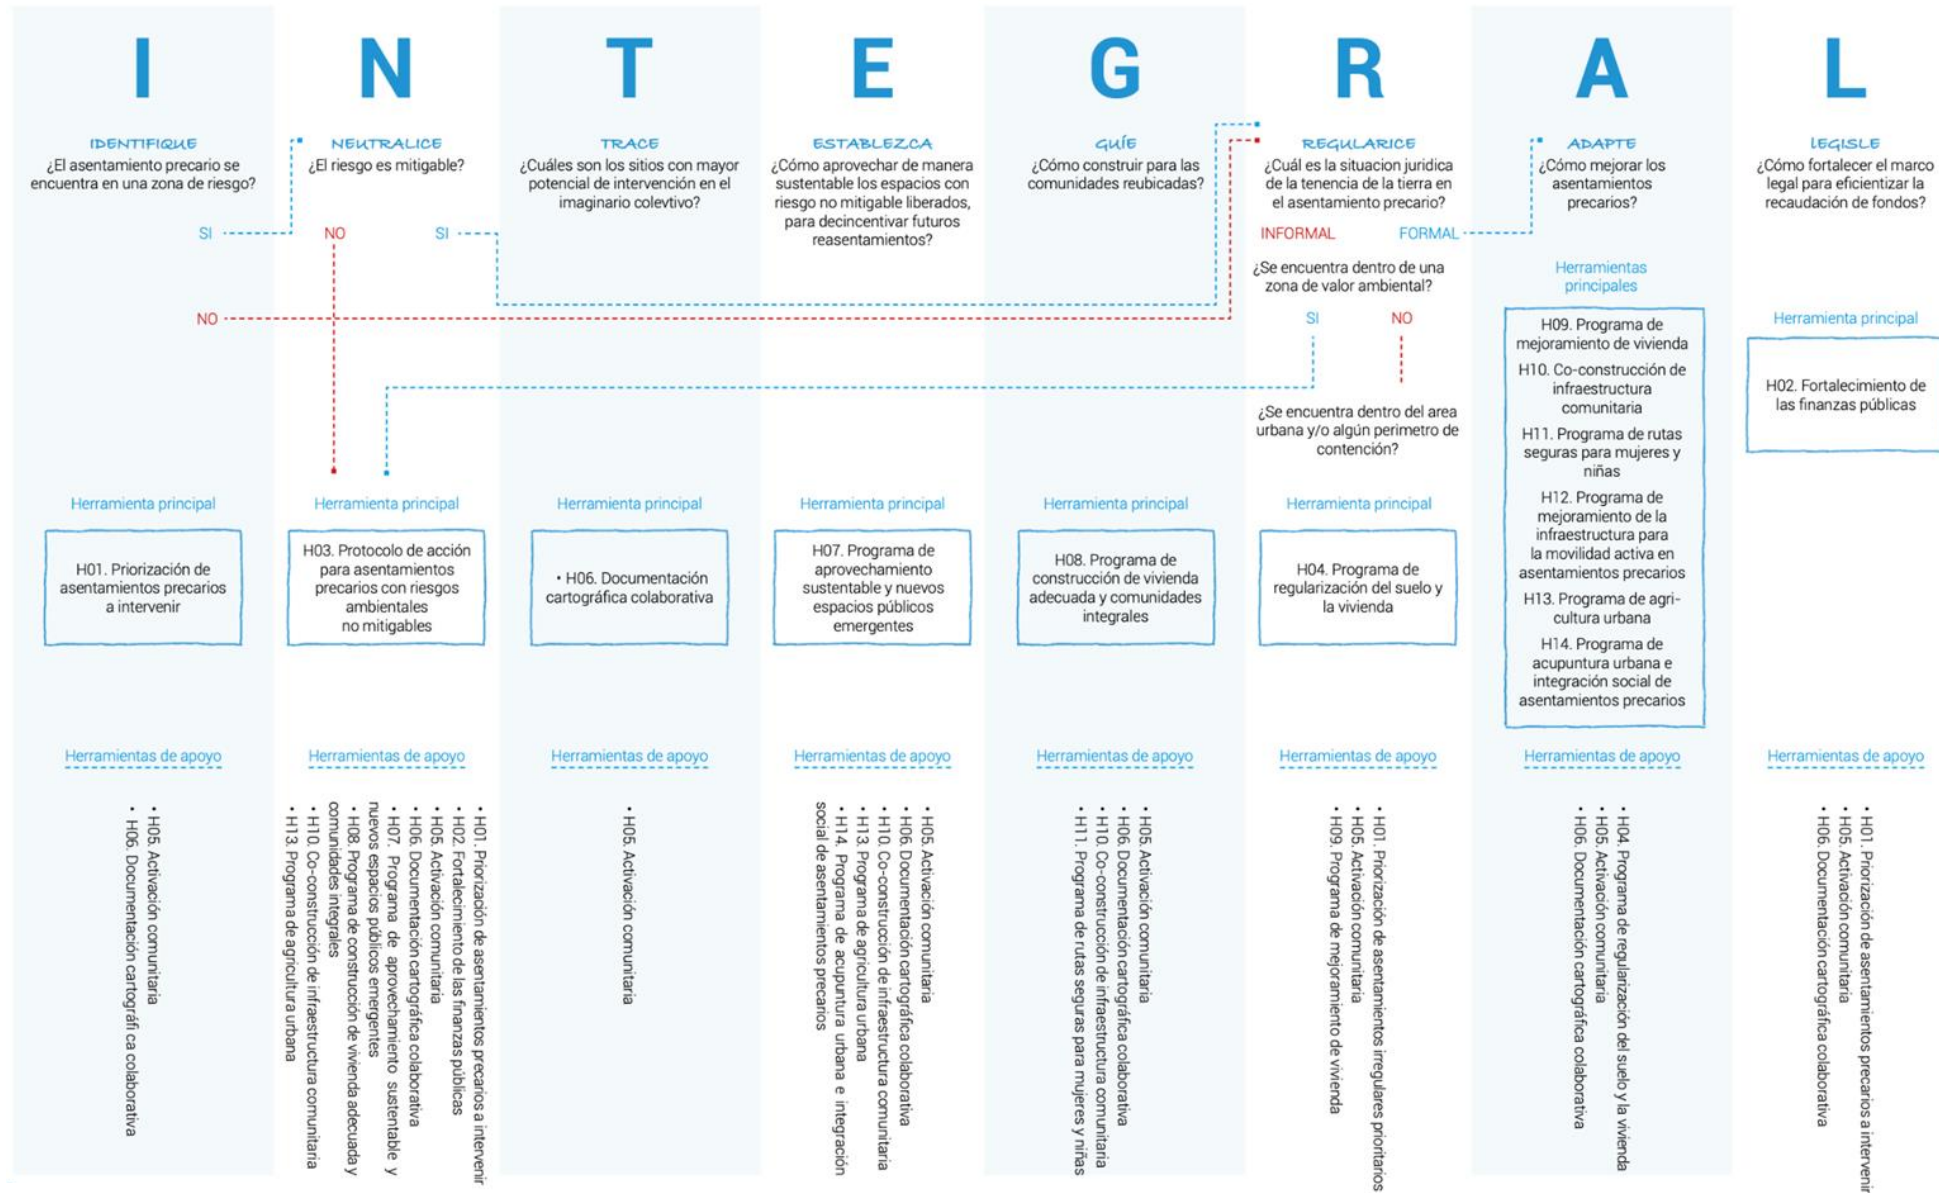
I

IDENTIFIQUE
¿El asentamiento precario se encuentra en una zona de riesgo?

SI
NO

Herramienta principal

H01. Priorización de asentamientos precarios a intervenir

Herramientas de apoyo

• H05. Activación comunitaria
• H06. Documentación cartográfi ca colaborativa

N

NEUTRALICE
¿El riesgo es mitigable?

NO
SI

Herramienta principal

H03. Protocolo de acción para asentamientos precarios con riesgos ambientales no mitigables

Herramientas de apoyo

• H01. Priorización de asentamientos precarios a intervenir
• H02. Fortalecimiento de las finanzas públicas
• H05. Activación comunitaria
• H06. Documentación cartográfica colaborativa
• H07. Programa de aprovechamiento sustentable y nuevos espacios públicos emergentes
• H08. Programa de construcción de vivienda adecuada y comunidades integrales
• H10. Co-construcción de infraestructura comunitaria
• H13. Programa de agricultura urbana

T

TRACE
¿Cuáles son los sitios con mayor potencial de intervención en el imaginario colevtivo?

Herramienta principal

• H06. Documentación cartográfica colaborativa

Herramientas de apoyo

• H05. Activación comunitaria

E

ESTABLEZCA
¿Cómo aprovechar de manera sustentable los espacios con riesgo no mitigable liberados, para decincentivar futuros reasentamientos?

Herramienta principal

H07. Programa de aprovechamiento sustentable y nuevos espacios públicos emergentes

Herramientas de apoyo

• H05. Activación comunitaria
• H06. Documentación cartográfica colaborativa
• H10. Co-construcción de infraestructura comunitaria
• H13. Programa de agricultura urbana
• H14. Programa de acupuntura urbana e integración social de asentamientos precarios

G

GUÍE
¿Cómo construir para las comunidades reubicadas?

Herramienta principal

H08. Programa de construcción de vivienda adecuada y comunidades integrales

Herramientas de apoyo

• H05. Activación comunitaria
• H06. Documentación cartográfica colaborativa
• H10. Co-construcción de infraestructura comunitaria
• H11. Programa de rutas seguras para mujeres y niñas

R

REGULARICE
¿Cuál es la situacion juridica de la tenencia de la tierra en el asentamiento precario?

INFORMAL
FORMAL

¿Se encuentra dentro de una zona de valor ambiental?

SI
NO

¿Se encuentra dentro del area urbana y/o algún perimetro de contención?

Herramienta principal

H04. Programa de regularización del suelo y la vivienda

Herramientas de apoyo

• H01. Priorización de asentamientos irregulares prioritarios
• H05. Activación comunitaria
• H09. Programa de mejoramiento de vivienda

A

ADAPTE
¿Cómo mejorar los asentamientos precarios?

Herramientas principales

H09. Programa de mejoramiento de vivienda
H10. Co-construcción de infraestructura comunitaria
H11. Programa de rutas seguras para mujeres y niñas
H12. Programa de mejoramiento de la infraestructura para la movilidad activa en asentamientos precarios
H13. Programa de agri-cultura urbana
H14. Programa de acupuntura urbana e integración social de asentamientos precarios

Herramientas de apoyo

• H04. Programa de regularización del suelo y la vivienda
• H05. Activación comunitaria
• H06. Documentación cartográfica colaborativa

L

LEGISLE
¿Cómo fortalecer el marco legal para eficientizar la recaudación de fondos?

Herramienta principal

H02. Fortalecimiento de las finanzas públicas

Herramientas de apoyo

• H01. Priorización de asentamientos precarios a intervenir
• H05. Activación comunitaria
• H06. Documentación cartográfica colaborativa